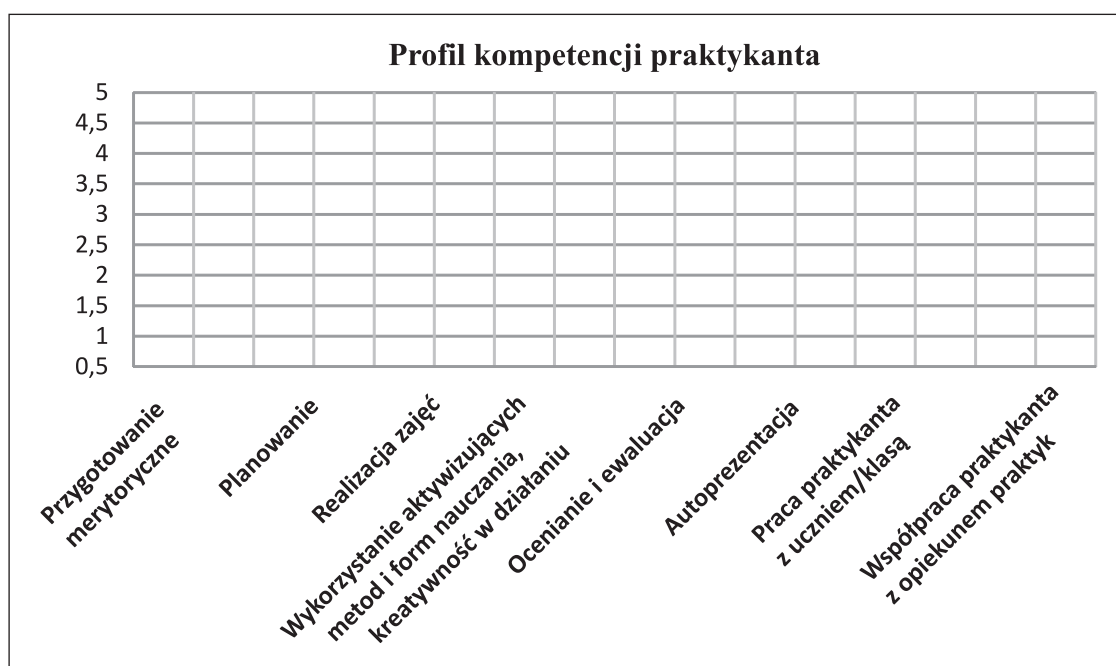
Profil kompetencji praktykanta

5
4,5
4
3,5
3
2,5
2
1,5
1
0,5

Przygotowanie merytoryczne
Planowanie
Realizacja zajęć
Wykorzystanie aktywizujących metod i form nauczania, kreatywność w działaniu
Ocenianie i ewaluacja
Autoprezentacja
Praca praktykanta z uczniem/klasą
Współpraca praktykanta z opiekunem praktyk